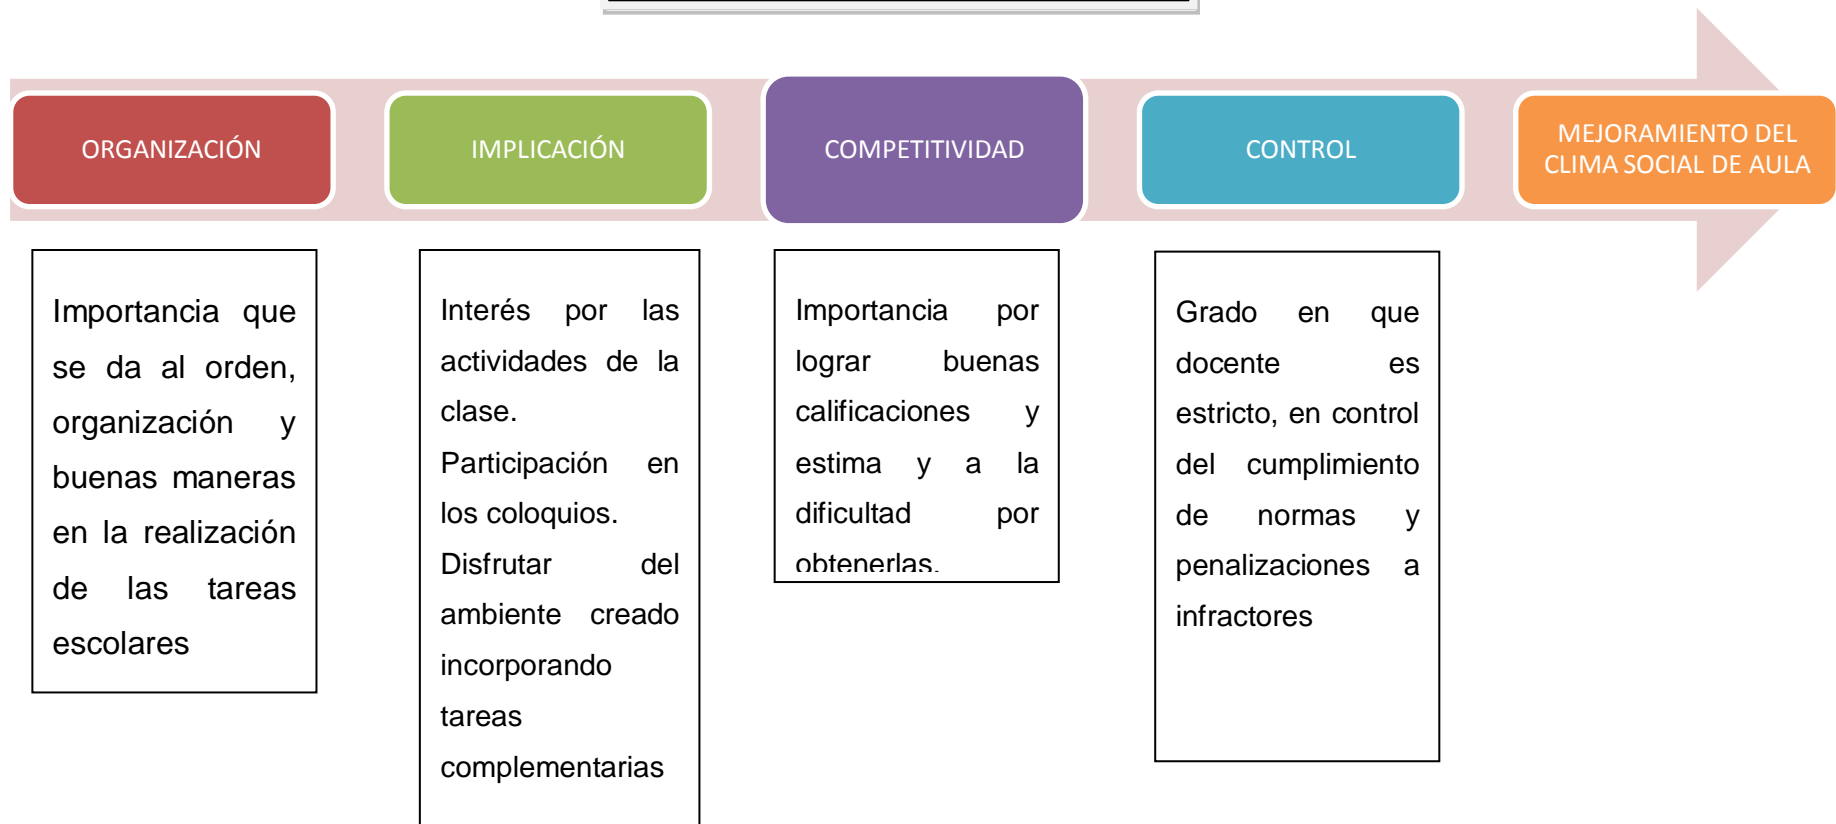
ORGANIZACIÓN

IMPLICACIÓN

COMPETITIVIDAD

CONTROL

MEJORAMIENTO DEL CLIMA SOCIAL DE AULA

Importancia que se da al orden, organización y buenas maneras en la realización de las tareas escolares

Interés por las actividades de la clase.
Participación en los coloquios.
Disfrutar del ambiente creado incorporando tareas complementarias

Importancia por lograr buenas calificaciones y estima y a la dificultad por obtenerlas.

Grado en que docente es estricto, en control del cumplimiento de normas y penalizaciones a infractores